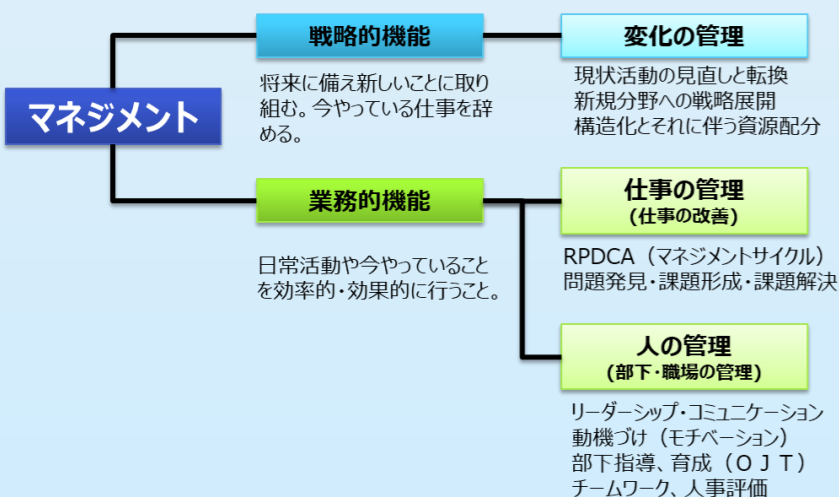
マネジメント

戦略的機能

将来に備え新しいことに取り組む。今やっている仕事を辞める。

変化の管理

現状活動の見直しと転換
新規分野への戦略展開
構造化とそれに伴う資源配分

業務的機能

日常活動や今やっていることを効率的・効果的に行うこと。

仕事の管理
(仕事の改善)

RPDCA（マネジメントサイクル）
問題発見・課題形成・課題解決

人の管理
(部下・職場の管理)

リーダーシップ・コミュニケーション
動機づけ（モチベーション）
部下指導、育成（ＯＪＴ）
チームワーク、人事評価